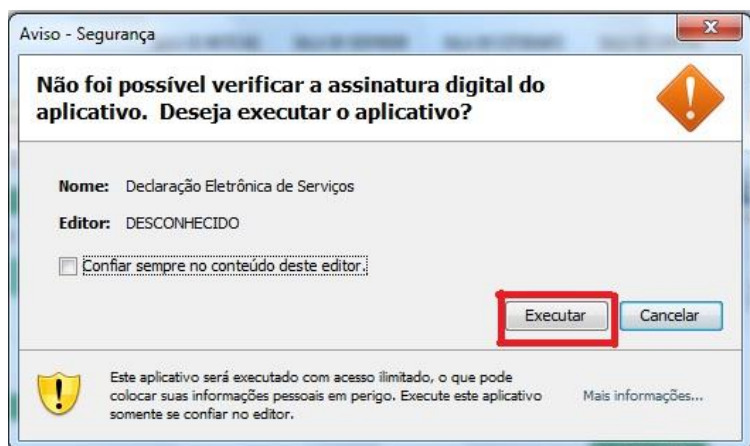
Aviso - Segurança

Não foi possível verificar a assinatura digital do aplicativo. Deseja executar o aplicativo?

Nome: Declaração Eletrônica de Serviços

Editor: DESCONHECIDO

Confiar sempre no conteúdo deste editor.

Executar

Cancelar

Este aplicativo será executado com acesso ilimitado, o que pode colocar suas informações pessoais em perigo. Execute este aplicativo somente se confiar no editor.

Mais informações...